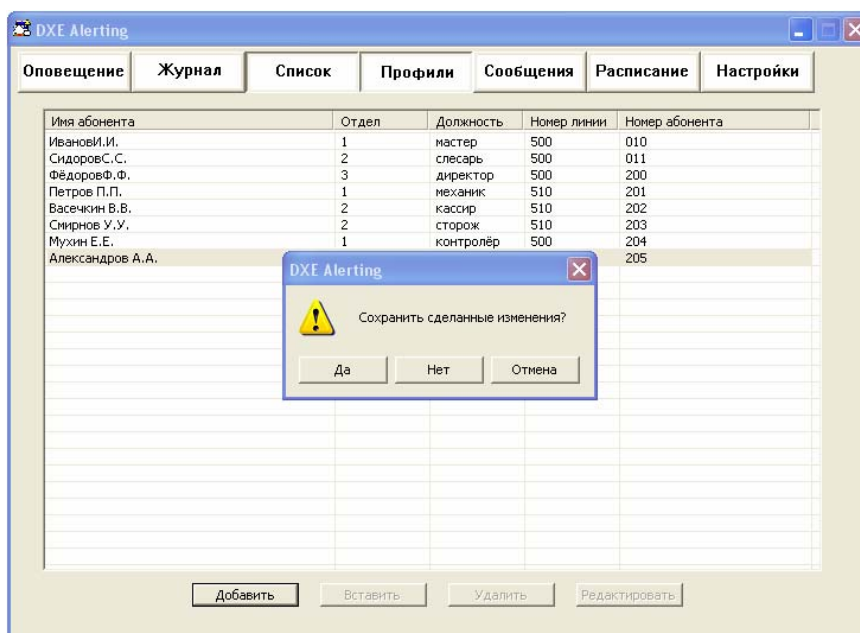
DXE Alerting

Оповещение | Журнал | Список | Профили | Сообщения | Расписание | Настройки

| Имя абонента | Отдел | Должность | Номер линии | Номер абонента |
|---|---|---|---|---|
| ИвановИ.И. | 1 | мастер | 500 | 010 |
| СидоровС.С. | 2 | слесарь | 500 | 011 |
| ФёдоровФ.Ф. | 3 | директор | 500 | 200 |
| Петров П.П. | 1 | механик | 510 | 201 |
| Васечкин В.В. | 2 | кассир | 510 | 202 |
| Смирнов У.У. | 2 | сторож | 510 | 203 |
| Мухин Е.Е. | 1 | контролёр | 500 | 204 |
| Александров А.А. | | | | 205 |

DXE Alerting

Сохранить сделанные изменения?

Да | Нет | Отмена

Добавить | Вставить | Удалить | Редактировать